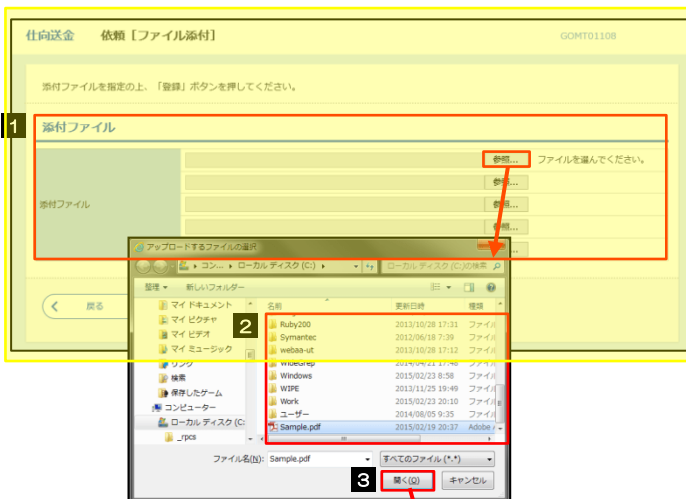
仕向送金　依頼［ファイル添付］　GOMT01108

添付ファイルを指定の上、「登録」ボタンを押してください。

1

添付ファイル

添付ファイル

参照...　ファイルを選んでください。

参照...

参照...

参照...

参照...

戻る

アップロードするファイルの選択

« コン... ▸ ローカル ディスク (C:) ▸

ローカル ディスク (C:)の検索

整理 ▾　新しいフォルダー

マイ ドキュメント

マイ ピクチャ

マイ ビデオ

マイ ミュージック

リンク

検索

保存したゲーム

コンピューター

ローカル ディスク (C:

_rpcs

2

| 名前 | 更新日時 | 種類 |
|---|---|---|
| Ruby200 | 2013/10/28 17:31 | ファイル |
| Symantec | 2012/06/18 7:39 | ファイル |
| webaa-ut | 2013/10/28 17:12 | ファイル |
| WideGrep | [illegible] | ファイル |
| Windows | 2015/02/23 8:58 | ファイル |
| WIPE | 2013/11/25 19:49 | ファイル |
| Work | 2015/02/23 20:10 | ファイル |
| ユーザー | 2014/08/05 9:35 | ファイル |
| Sample.pdf | 2015/02/19 20:37 | Adobe |

ファイル名(N): Sample.pdf

すべてのファイル (*.*)

3

開く(O)

キャンセル